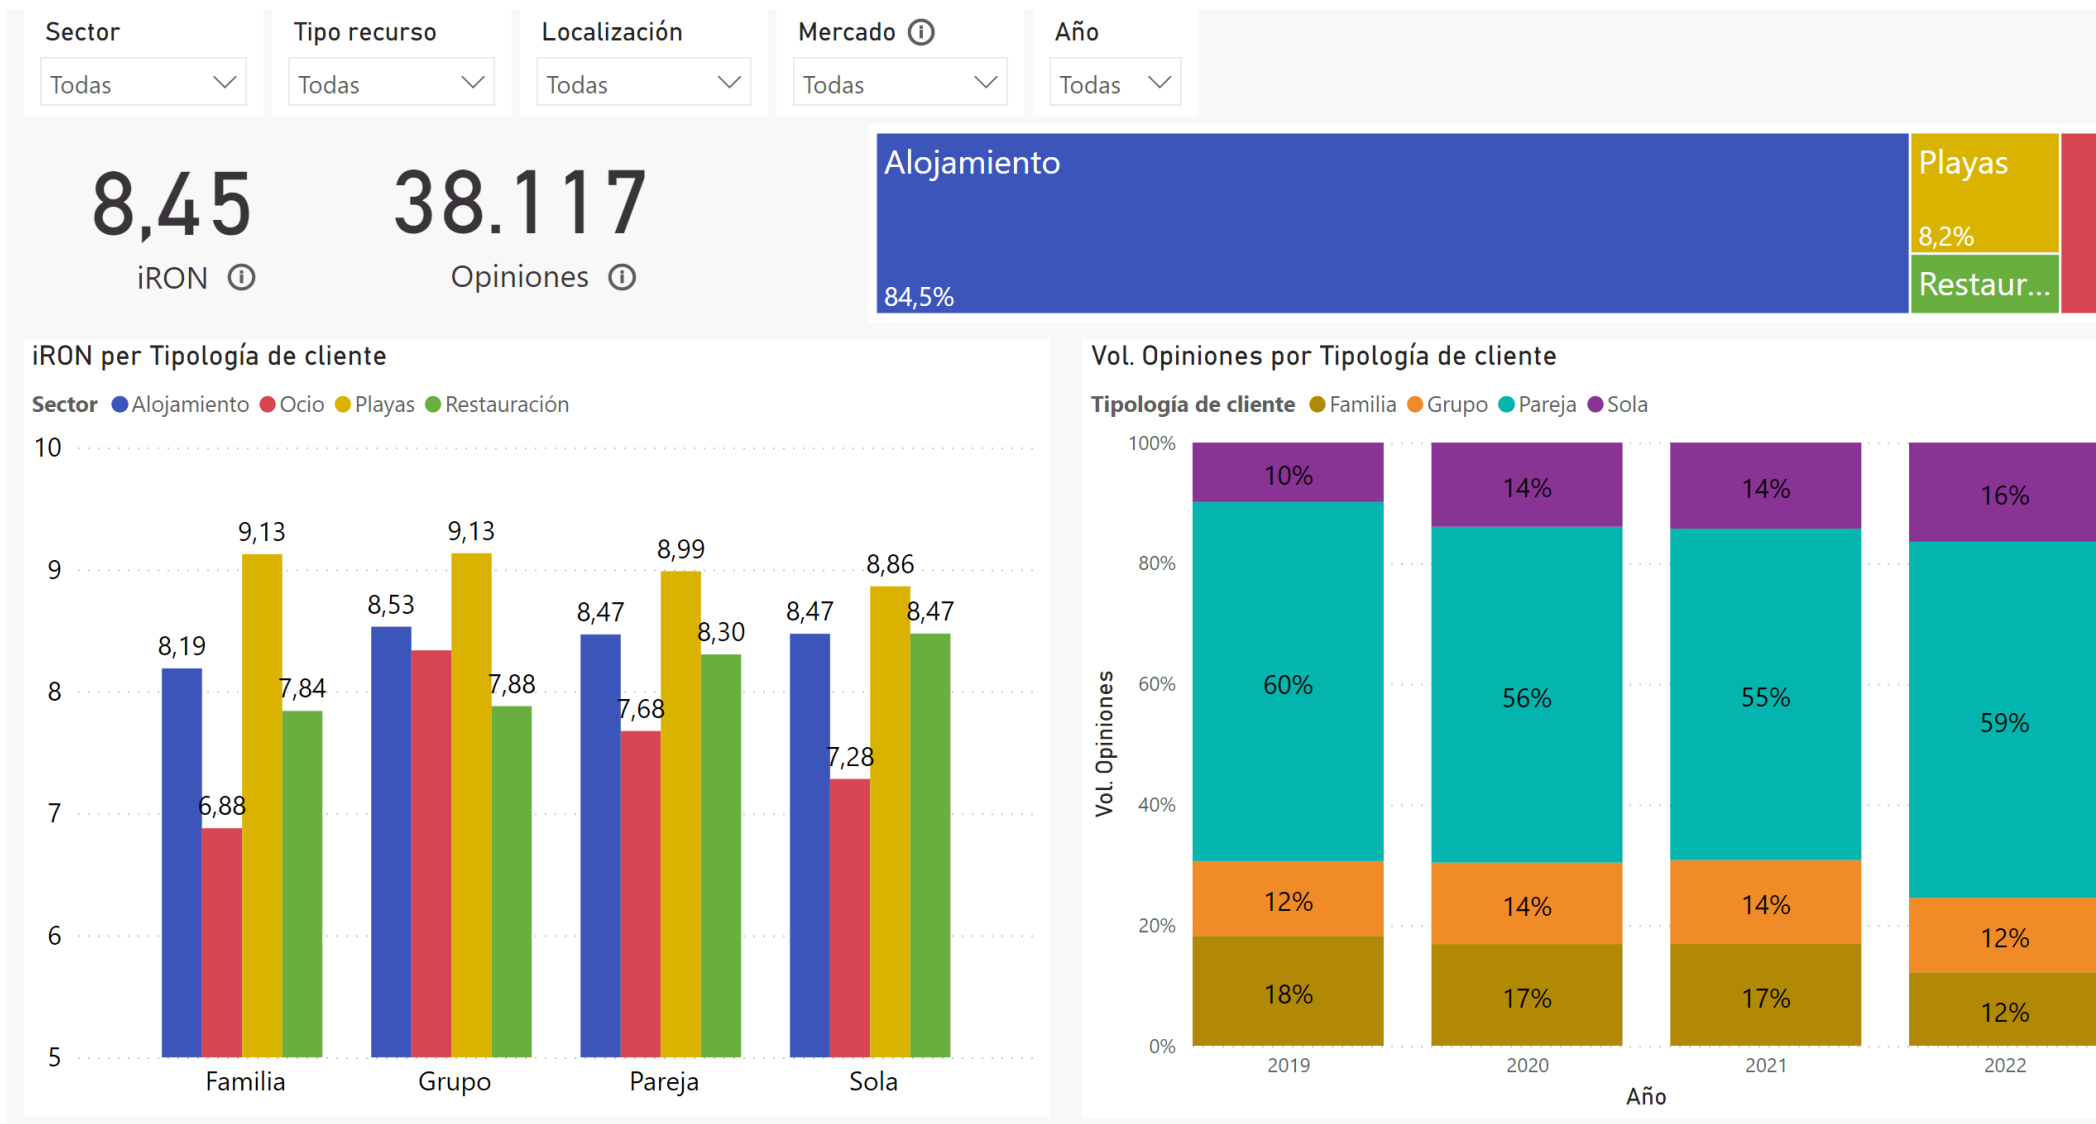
Sector
Todas

Tipo recurso
Todas

Localización
Todas

Mercado ⓘ
Todas

Año
Todas

8,45
iRON ⓘ

38.117
Opiniones ⓘ

Alojamiento
84,5%

Playas
8,2%

Restaur...

iRON per Tipología de cliente

Sector ● Alojamiento ● Ocio ● Playas ● Restauración

10
9
8
7
6
5

| | Alojamiento | Ocio | Playas | Restauración |
|---|---|---|---|---|
| Familia | 8,19 | 6,88 | 9,13 | 7,84 |
| Grupo | 8,53 | | 9,13 | 7,88 |
| Pareja | 8,47 | 7,68 | 8,99 | 8,30 |
| Sola | 8,47 | 7,28 | 8,86 | 8,47 |

Familia Grupo Pareja Sola

Vol. Opiniones por Tipología de cliente

Tipología de cliente ● Familia ● Grupo ● Pareja ● Sola

100%
80%
60%
40%
20%
0%

Vol. Opiniones

| | 2019 | 2020 | 2021 | 2022 |
|---|---|---|---|---|
| Sola | 10% | 14% | 14% | 16% |
| Pareja | 60% | 56% | 55% | 59% |
| Grupo | 12% | 14% | 14% | 12% |
| Familia | 18% | 17% | 17% | 12% |

2019 2020 2021 2022
Año